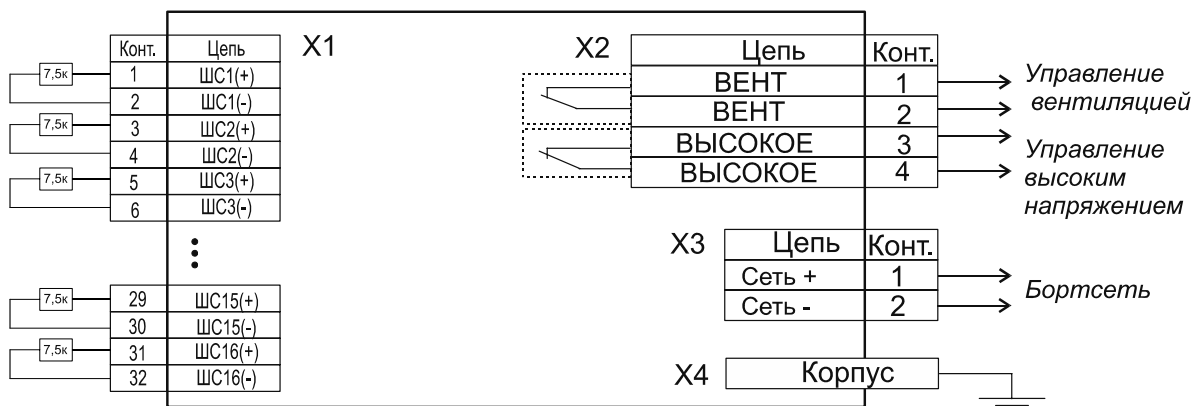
X1

| Конт. | Цепь |
|---|---|
| 1 | ШС1(+) |
| 2 | ШС1(-) |
| 3 | ШС2(+) |
| 4 | ШС2(-) |
| 5 | ШС3(+) |
| 6 | ШС3(-) |
| 29 | ШС15(+) |
| 30 | ШС15(-) |
| 31 | ШС16(+) |
| 32 | ШС16(-) |

7,5к
7,5к
7,5к
7,5к
7,5к

X2

| Цепь | Конт. |
|---|---|
| ВЕНТ | 1 |
| ВЕНТ | 2 |
| ВЫСОКОЕ | 3 |
| ВЫСОКОЕ | 4 |

Управление вентиляцией

Управление высоким напряжением

X3

| Цепь | Конт. |
|---|---|
| Сеть + | 1 |
| Сеть - | 2 |

Бортсеть

X4 Корпус